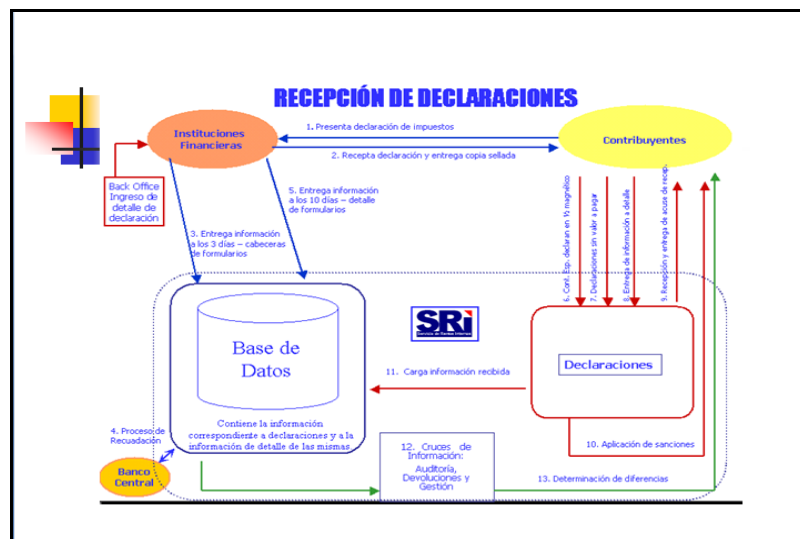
RECEPCIÓN DE DECLARACIONES

Instituciones Financieras

Contribuyentes

1. Presenta declaración de impuestos

2. Recepta declaración y entrega copia sellada

Back Office Ingreso de detalle de declaración

5. Entrega información a los 10 días – detalle de formularios

3. Entrega información a los 3 días – cabeceras de formularios

6. Cont. Esp. declaran en Vs magnético

7. Declaraciones sin valor a pagar

8. Entrega de información a detalle

9. Recepción y entrega de acuse de recep.

SRi

Base de Datos

Contiene la información correspondiente a declaraciones y a la información de detalle de las mismas

11. Carga información recibida

Declaraciones

4. Proceso de Recuadación

Banco Central

12. Cruces de Información: Auditoría, Devoluciones y Gestión

10. Aplicación de sanciones

13. Determinación de diferencias